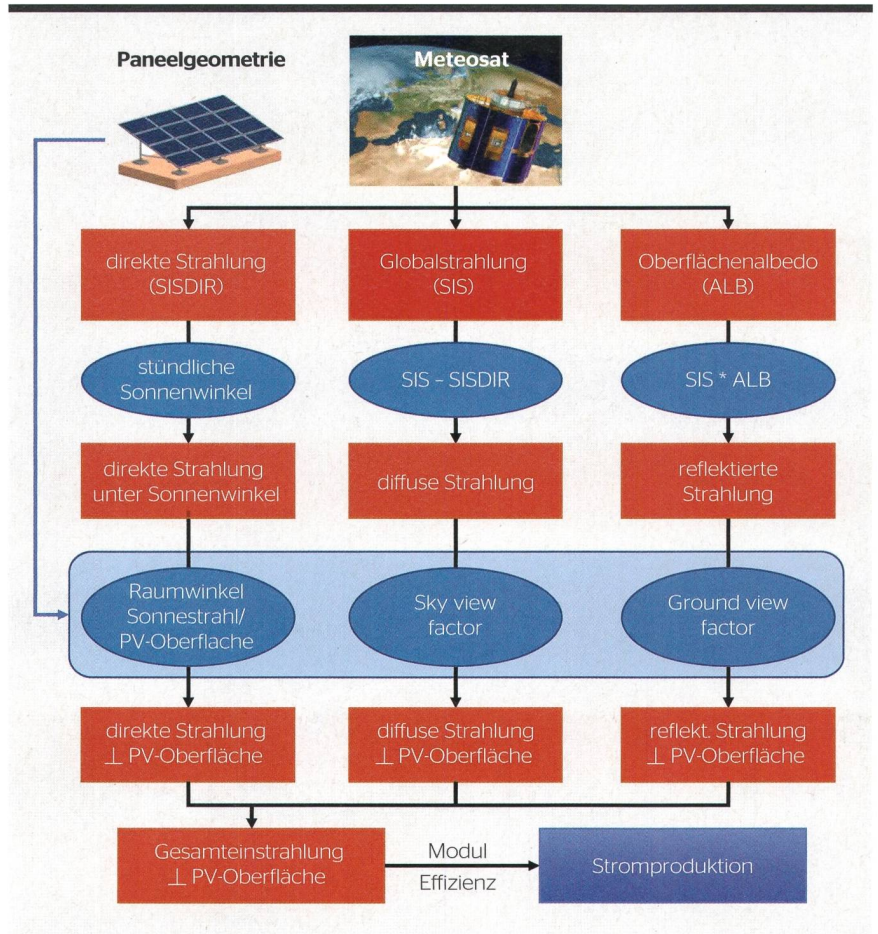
Paneelgeometrie

Meteosat

direkte Strahlung (SISDIR)

Globalstrahlung (SIS)

Oberflächenalbedo (ALB)

stündliche Sonnenwinkel

SIS – SISDIR

SIS * ALB

direkte Strahlung unter Sonnenwinkel

diffuse Strahlung

reflektierte Strahlung

Raumwinkel Sonnestrahl/ PV-Oberflache

Sky view factor

Ground view factor

direkte Strahlung $\perp$ PV-Oberfläche

diffuse Strahlung $\perp$ PV-Oberfläche

reflekt. Strahlung $\perp$ PV-Oberfläche

Gesamteinstrahlung $\perp$ PV-Oberfläche

Modul Effizienz

Stromproduktion